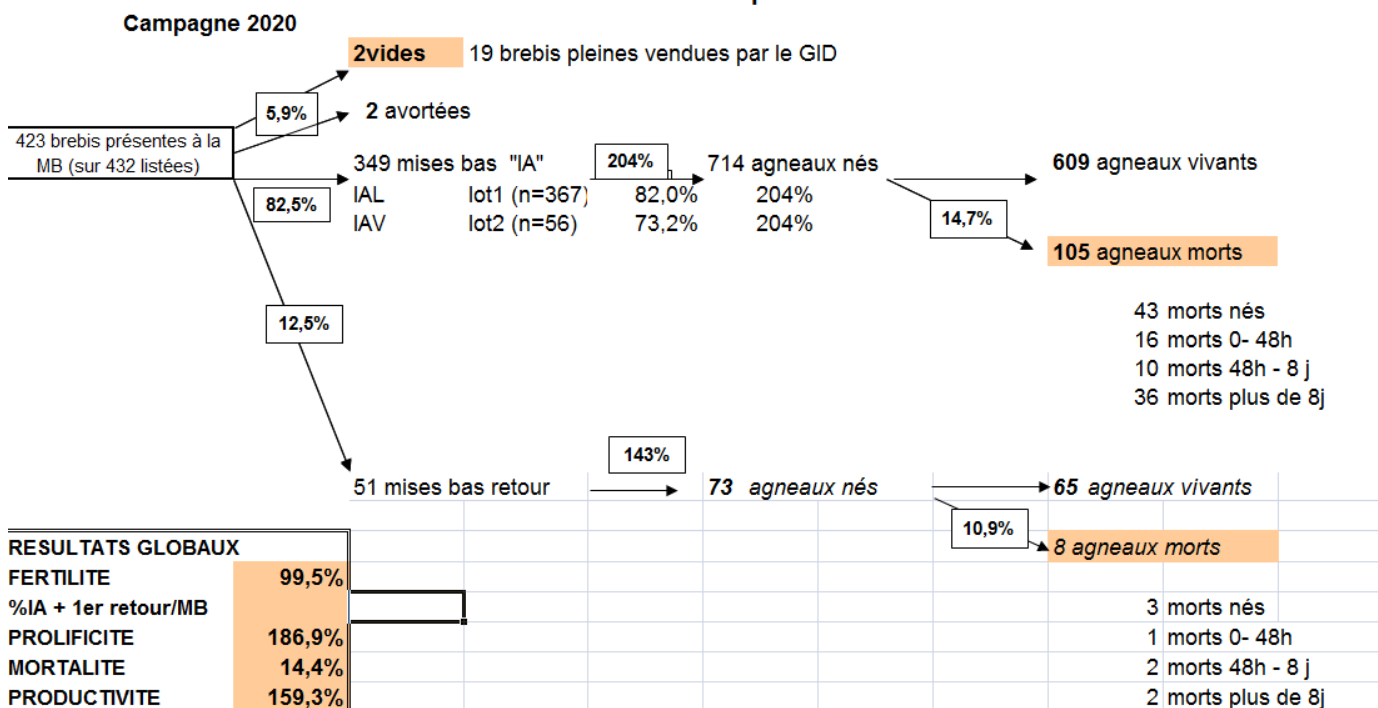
Campagne 2020

2vides 19 brebis pleines vendues par le GID

5,9%

2 avortées

423 brebis présentes à la MB (sur 432 listées)

349 mises bas "IA" 204% 714 agneaux nés 609 agneaux vivants

82,5%

| IAL | lot1 (n=367) | 82,0% | 204% |
|---|---|---|---|
| IAV | lot2 (n=56) | 73,2% | 204% |

14,7%

105 agneaux morts

12,5%

43 morts nés
16 morts 0- 48h
10 morts 48h - 8 j
36 morts plus de 8j

143%

51 mises bas retour 73 agneaux nés 65 agneaux vivants

10,9%

8 agneaux morts

| RESULTATS GLOBAUX | |
|---|---|
| FERTILITE | 99,5% |
| %IA + 1er retour/MB | |
| PROLIFICITE | 186,9% |
| MORTALITE | 14,4% |
| PRODUCTIVITE | 159,3% |

3 morts nés
1 morts 0- 48h
2 morts 48h - 8 j
2 morts plus de 8j